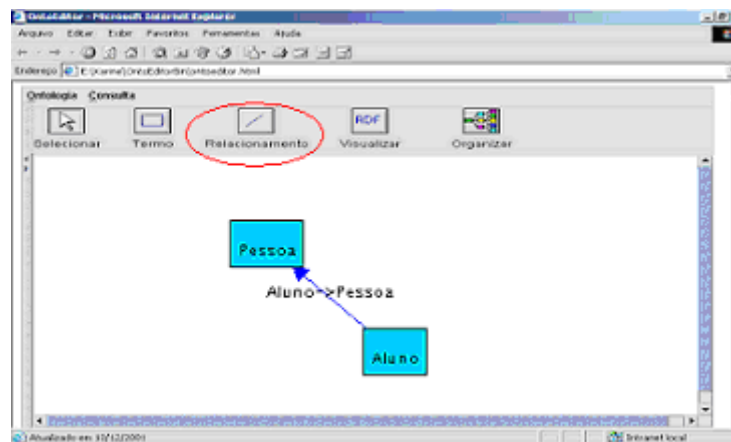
OntoEditor - Microsoft Internet Explorer

Arquivo Editar Exibir Favoritos Ferramentas Ajuda

Endereço E:\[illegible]\OntoEditor\bin\ontoeditor.html

Ontologia Consulta

Selecionar Termo Relacionamento RDF Visualizar Organizar

Pessoa

Aluno->Pessoa

Aluno

Atualizado em: 10/12/2001

Intranet local